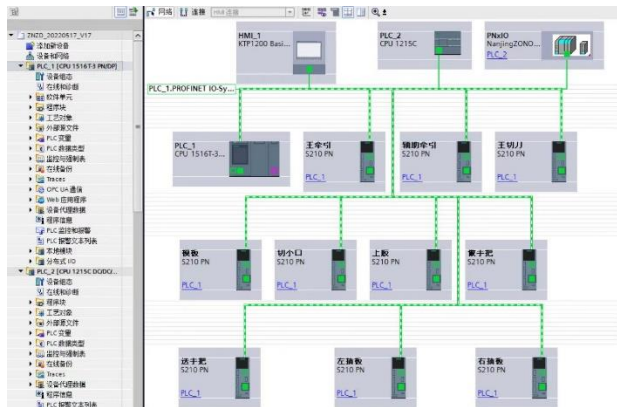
ZNZO_20220517_V17
添加新设备
设备和网络
PLC_1 [CPU 1516T-3 PN/DP]
设备组态
在线和诊断
软件单元
程序块
工艺对象
外部源文件
PLC 变量
PLC 数据类型
监控与强制表
在线备份
Traces
OPC UA 通信
Web 应用程序
设备代理数据
程序信息
PLC 监控和报警
PLC 报警文本列表
本地模块
分布式 I/O
PLC_2 [CPU 1215C DC/DC/...]
设备组态
在线和诊断
程序块
工艺对象
外部源文件
PLC 变量
PLC 数据类型
监控与强制表
在线备份
Traces
设备代理数据
程序信息
PLC 报警文本列表

网络 连接 HMI 连接

HMI_1
KTP1200 Basi...

PLC_2
CPU 1215C

PNxIO
NanjingZONO...
PLC_2

PLC_1.PROFINET IO-Sy...

PLC_1
CPU 1516T-3...

主牵引
S210 PN
PLC_1

辅助牵引
S210 PN
PLC_1

主切刀
S210 PN
PLC_1

横移
S210 PN
PLC_1

切小口
S210 PN
PLC_1

上胶
S210 PN
PLC_1

离手把
S210 PN
PLC_1

送手把
S210 PN
PLC_1

左抽数
S210 PN
PLC_1

右抽数
S210 PN
PLC_1